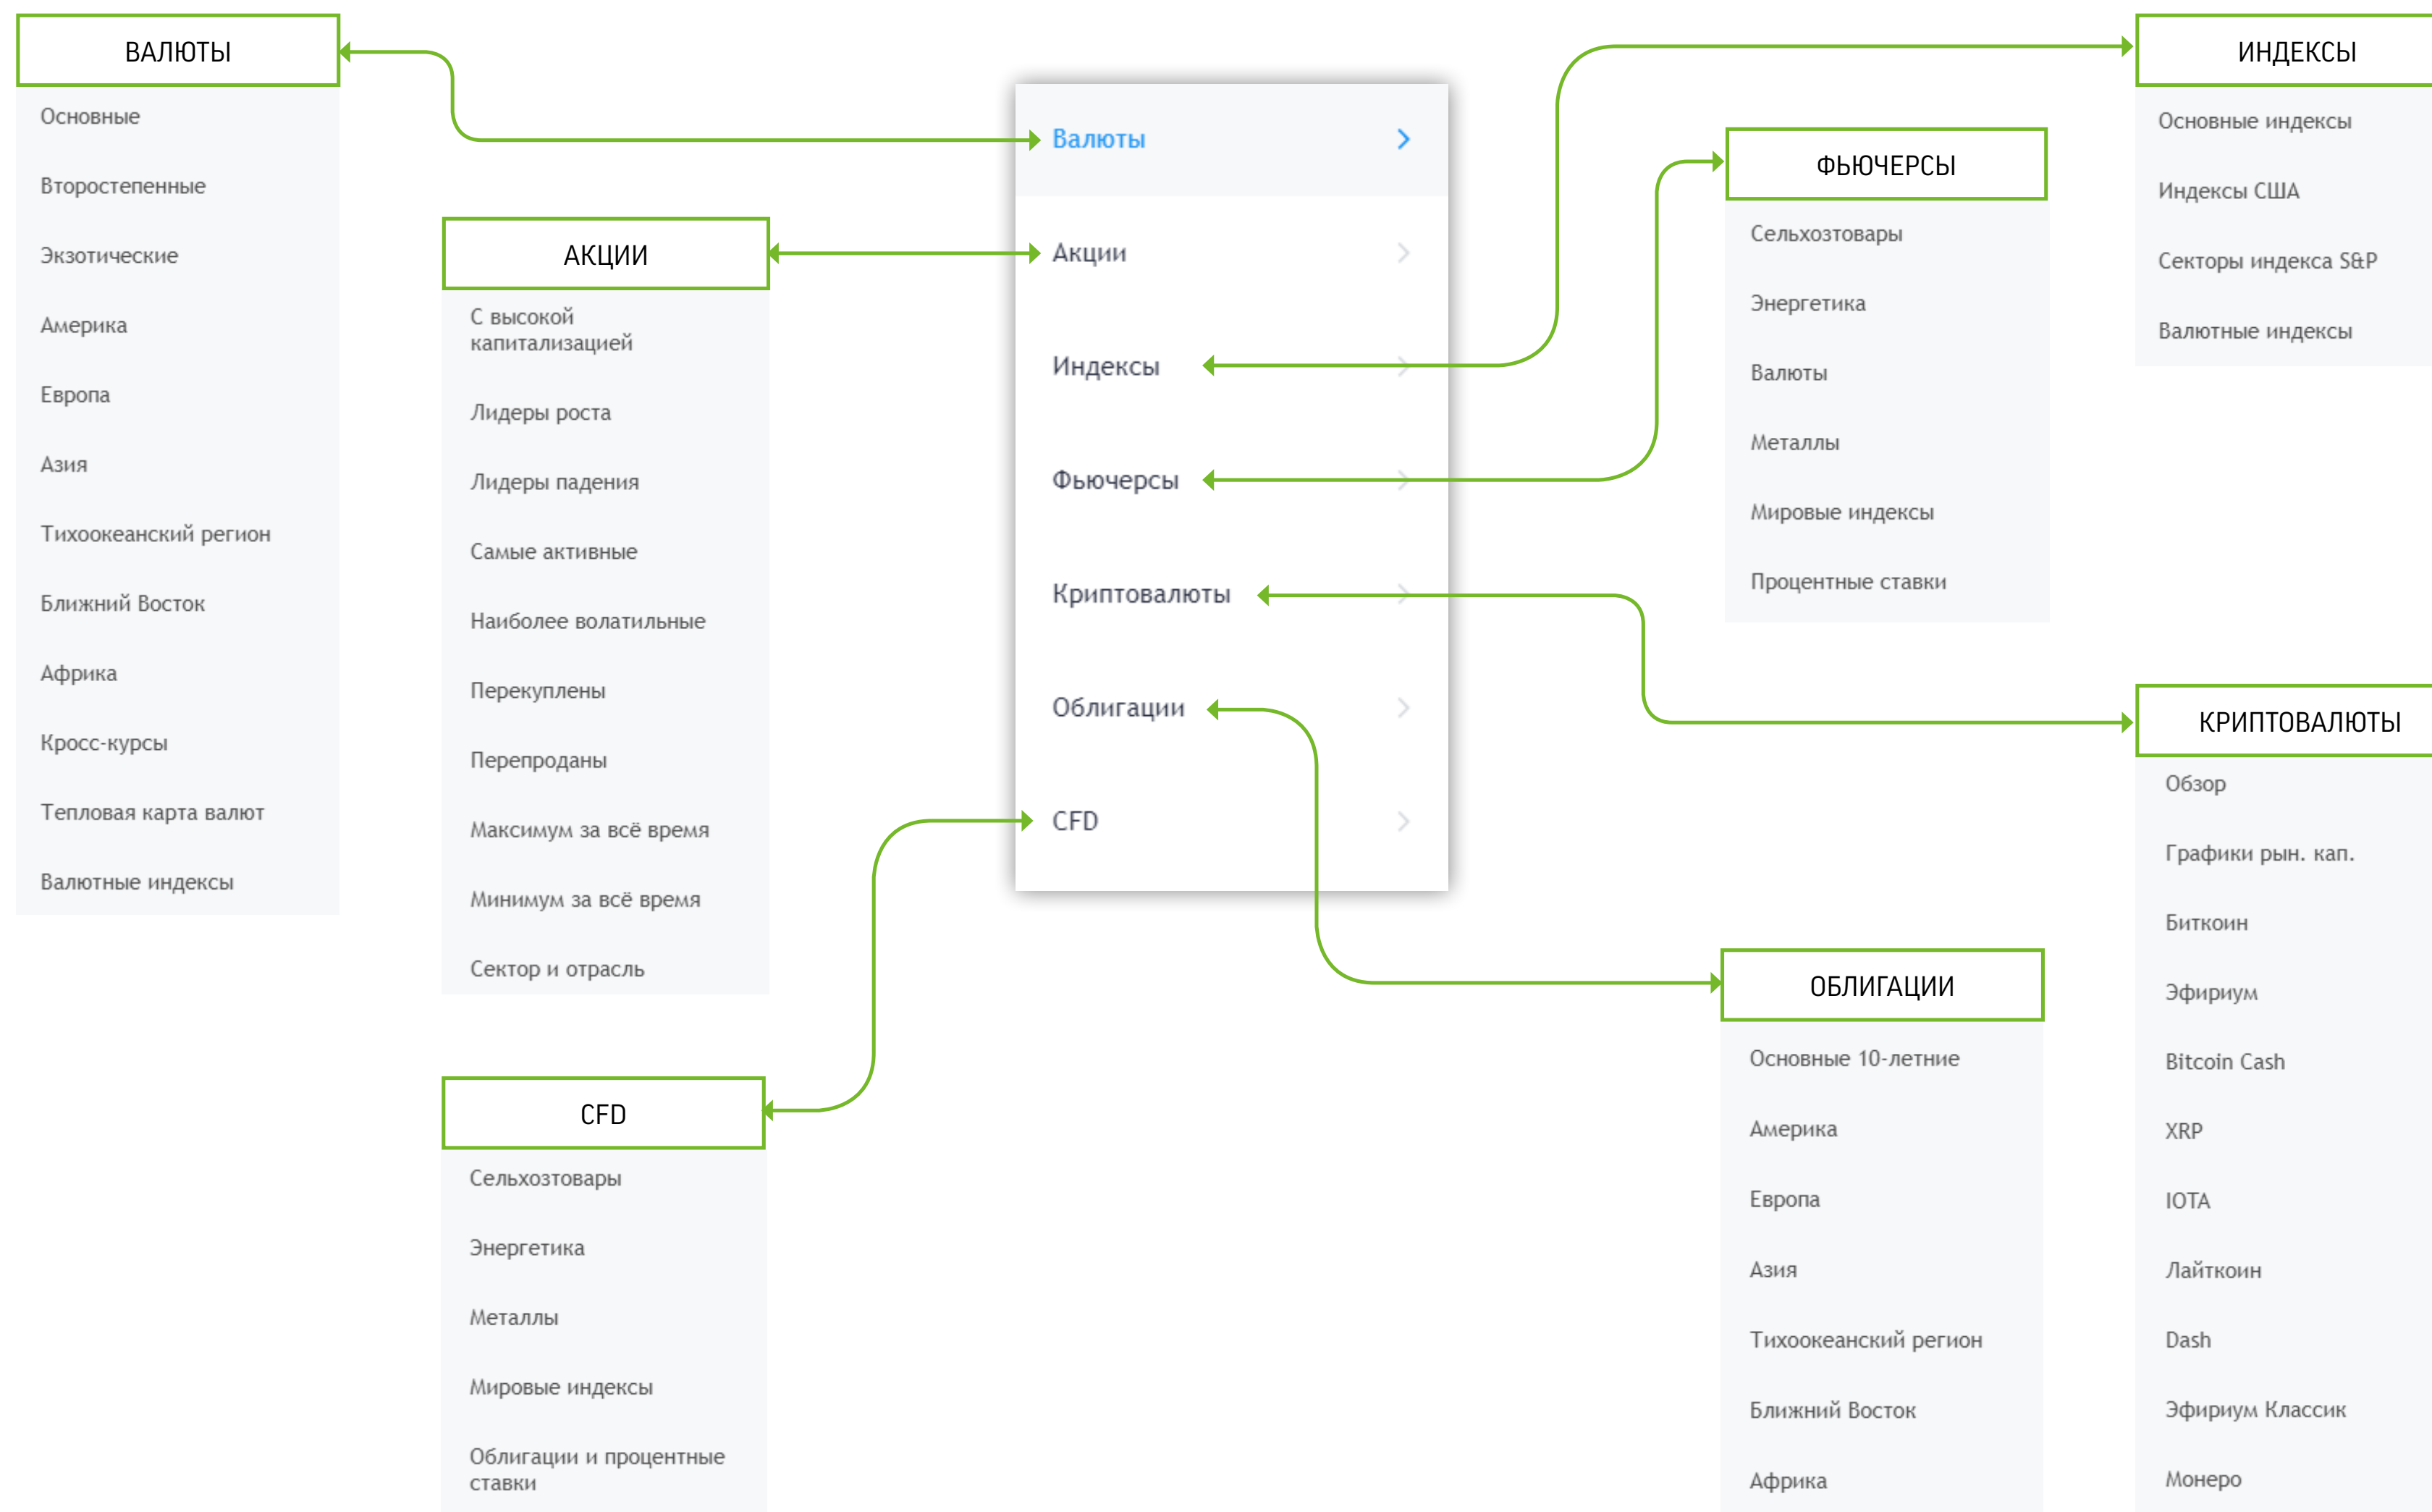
ВАЛЮТЫ
Основные
Второстепенные
Экзотические
Америка
Европа
Азия
Тихоокеанский регион
Ближний Восток
Африка
Кросс-курсы
Тепловая карта валют
Валютные индексы

АКЦИИ
С высокой капитализацией
Лидеры роста
Лидеры падения
Самые активные
Наиболее волатильные
Перекуплены
Перепроданы
Максимум за всё время
Минимум за всё время
Сектор и отрасль

CFD
Сельхозтовары
Энергетика
Металлы
Мировые индексы
Облигации и процентные ставки

Валюты
Акции
Индексы
Фьючерсы
Криптовалюты
Облигации
CFD

ФЬЮЧЕРСЫ
Сельхозтовары
Энергетика
Валюты
Металлы
Мировые индексы
Процентные ставки

ОБЛИГАЦИИ
Основные 10-летние
Америка
Европа
Азия
Тихоокеанский регион
Ближний Восток
Африка

ИНДЕКСЫ
Основные индексы
Индексы США
Секторы индекса S&P
Валютные индексы

КРИПТОВАЛЮТЫ
Обзор
Графики рын. кап.
Биткоин
Эфириум
Bitcoin Cash
XRP
IOTA
Лайткоин
Dash
Эфириум Классик
Монеро